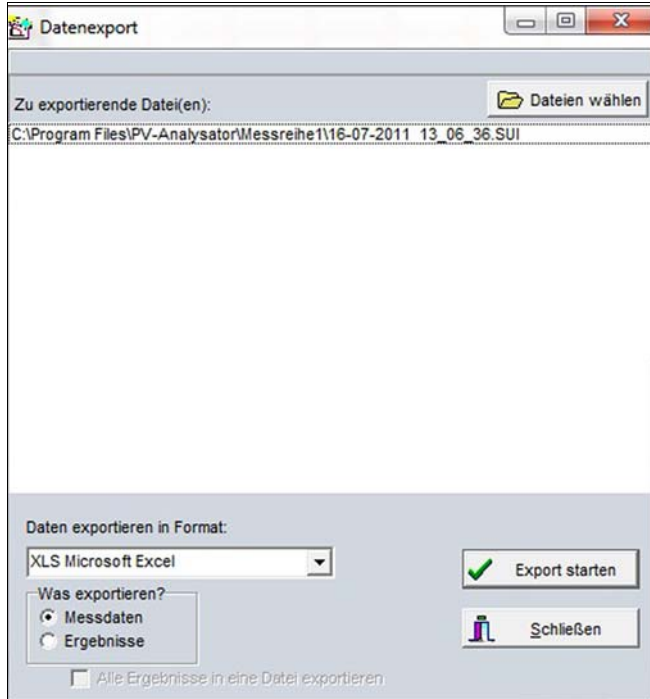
Datenexport

Zu exportierende Datei(en):

Dateien wählen

C:\Program Files\PV-Analysator\Messreihe1\16-07-2011 13_06_36.SUI

Daten exportieren in Format:

XLS Microsoft Excel

Was exportieren?

Messdaten

Ergebnisse

Alle Ergebnisse in eine Datei exportieren

Export starten

Schließen